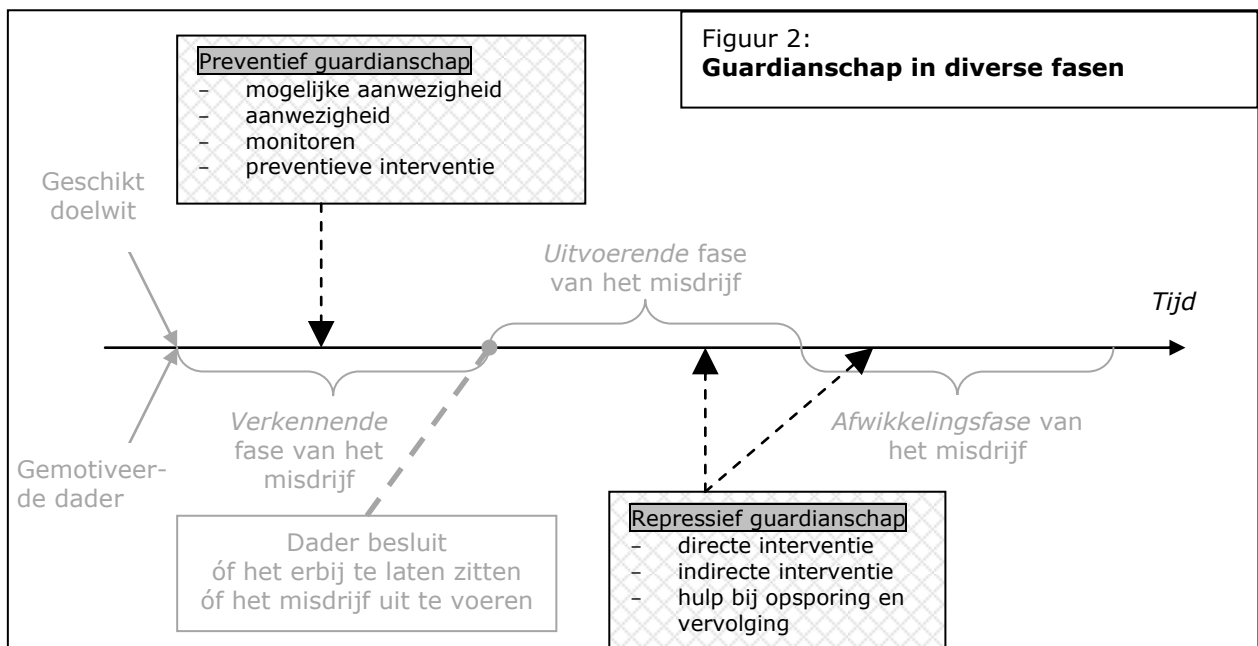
Figuur 2:
**Guardianschap in diverse fasen**

Preventief guardianschap
– mogelijke aanwezigheid
– aanwezigheid
– monitoren
– preventieve interventie

Geschikt doelwit

*Uitvoerende* fase van het misdrijf

*Tijd*

Gemotiveerde dader

*Verkennende* fase van het misdrijf

*Afwikkelingsfase* van het misdrijf

Dader besluit óf het erbij te laten zitten óf het misdrijf uit te voeren

Repressief guardianschap
– directe interventie
– indirecte interventie
– hulp bij opsporing en vervolging